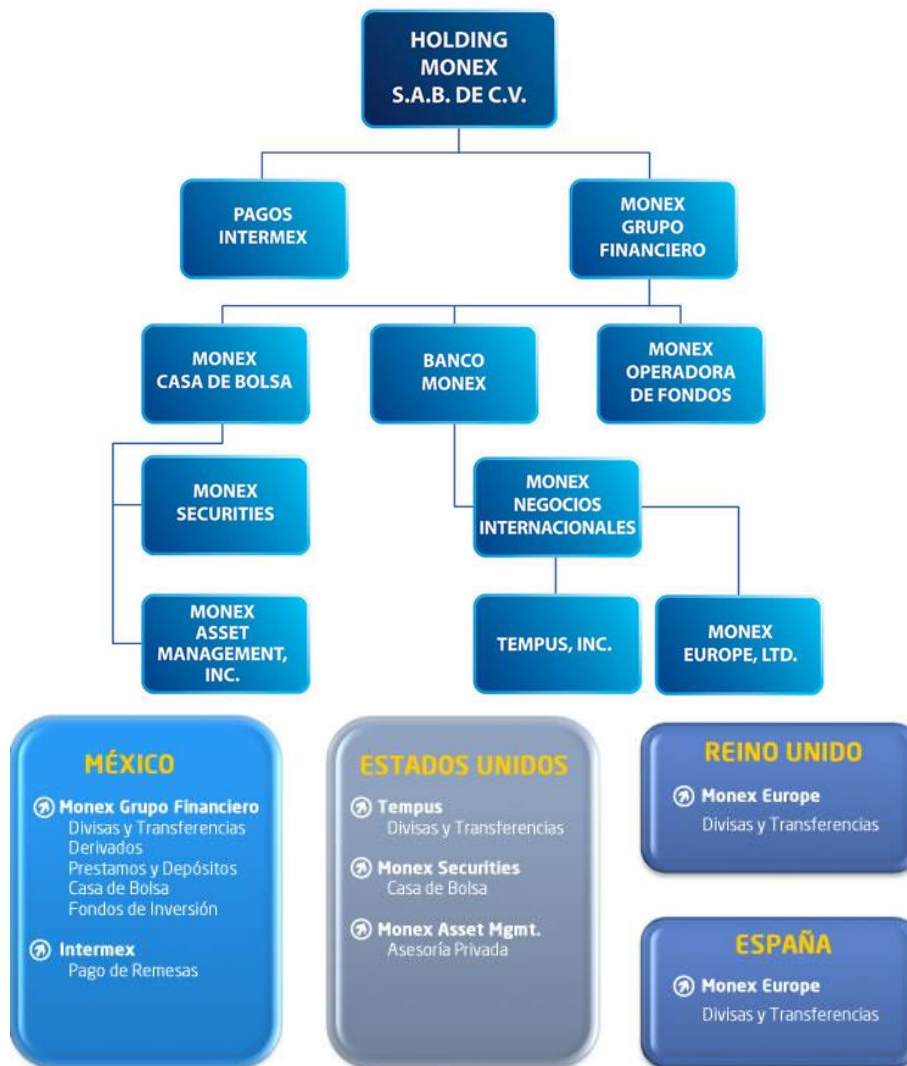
HOLDING MONEX S.A.B. DE C.V.

PAGOS INTERMEX

MONEX GRUPO FINANCIERO

MONEX CASA DE BOLSA

BANCO MONEX

MONEX OPERADORA DE FONDOS

MONEX SECURITIES

MONEX NEGOCIOS INTERNACIONALES

MONEX ASSET MANAGEMENT, INC.

TEMPUS, INC.

MONEX EUROPE, LTD.

MÉXICO

Monex Grupo Financiero
Divisas y Transferencias
Derivados
Prestamos y Depósitos
Casa de Bolsa
Fondos de Inversión

Intermex
Pago de Remesas

ESTADOS UNIDOS

Tempus
Divisas y Transferencias

Monex Securities
Casa de Bolsa

Monex Asset Mgmt.
Asesoría Privada

REINO UNIDO

Monex Europe
Divisas y Transferencias

ESPAÑA

Monex Europe
Divisas y Transferencias